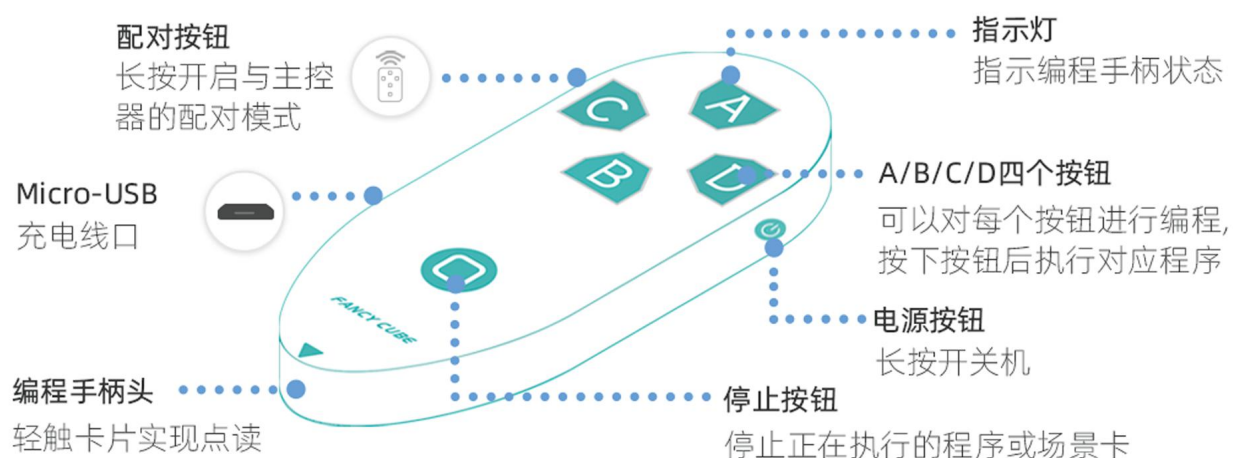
配对按钮
长按开启与主控器的配对模式

指示灯
指示编程手柄状态

Micro-USB
充电线口

A/B/C/D四个按钮
可以对每个按钮进行编程,按下按钮后执行对应程序

C

A

B

D

FANCY CUBE

电源按钮
长按开关机

编程手柄头
轻触卡片实现点读

停止按钮
停止正在执行的程序或场景卡